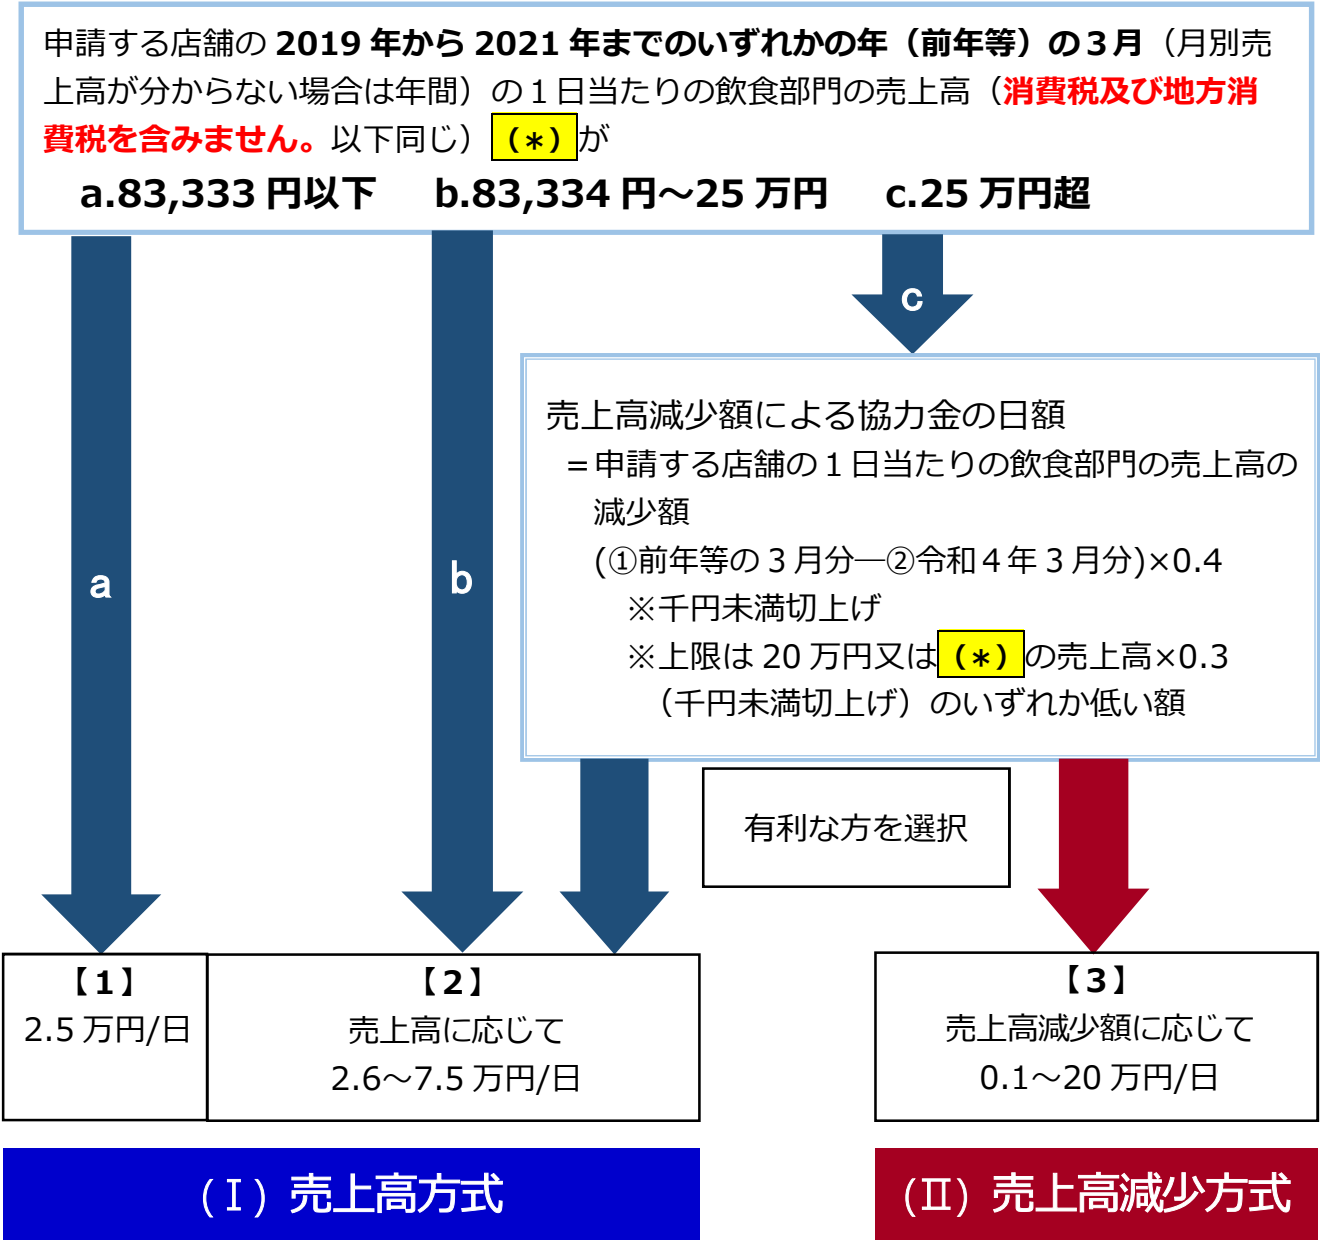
申請する店舗の 2019 年から 2021 年までのいずれかの年（前年等）の３月（月別売上高が分からない場合は年間）の１日当たりの飲食部門の売上高（消費税及び地方消費税を含みません。以下同じ）（＊）が

a.83,333 円以下　b.83,334 円～25 万円　c.25 万円超

c

売上高減少額による協力金の日額
＝申請する店舗の１日当たりの飲食部門の売上高の減少額
(①前年等の３月分―②令和４年３月分)×0.4
※千円未満切上げ
※上限は 20 万円又は（＊）の売上高×0.3（千円未満切上げ）のいずれか低い額

a

b

有利な方を選択

【1】
2.5 万円/日

【2】
売上高に応じて
2.6～7.5 万円/日

【3】
売上高減少額に応じて
0.1～20 万円/日

（Ⅰ）売上高方式

（Ⅱ）売上高減少方式